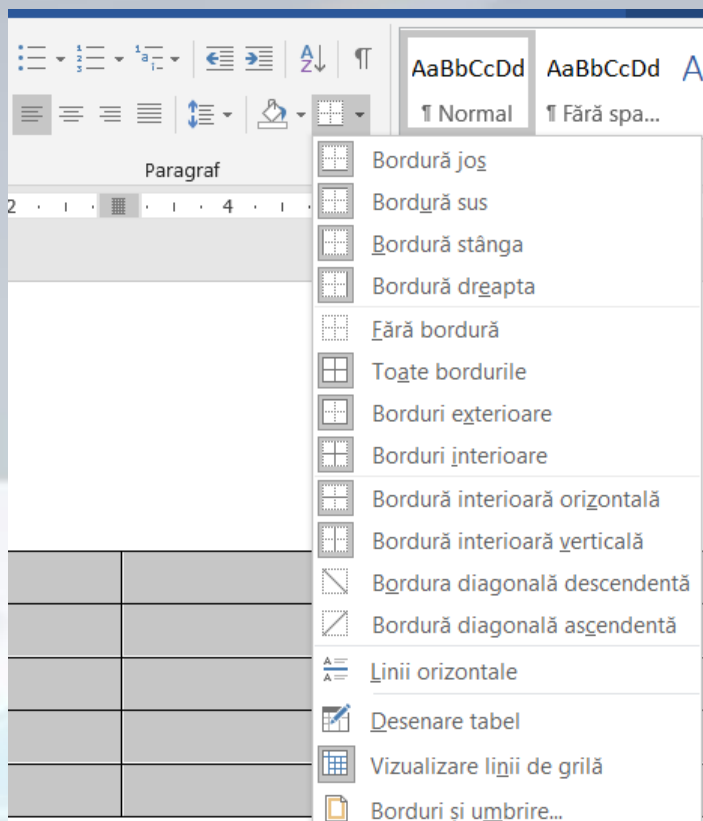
AaBbCcDd
¶ Normal

AaBbCcDd
¶ Fără spa...

Paragraf

2 · 4

Bordură jos
Bordură sus
Bordură stânga
Bordură dreapta
Fără bordură
Toate bordurile
Borduri exterioare
Borduri interioare
Bordură interioară orizontală
Bordură interioară verticală
Bordura diagonală descendentă
Bordură diagonală ascendentă
Linii orizontale
Desenare tabel
Vizualizare linii de grilă
Borduri și umbrire...